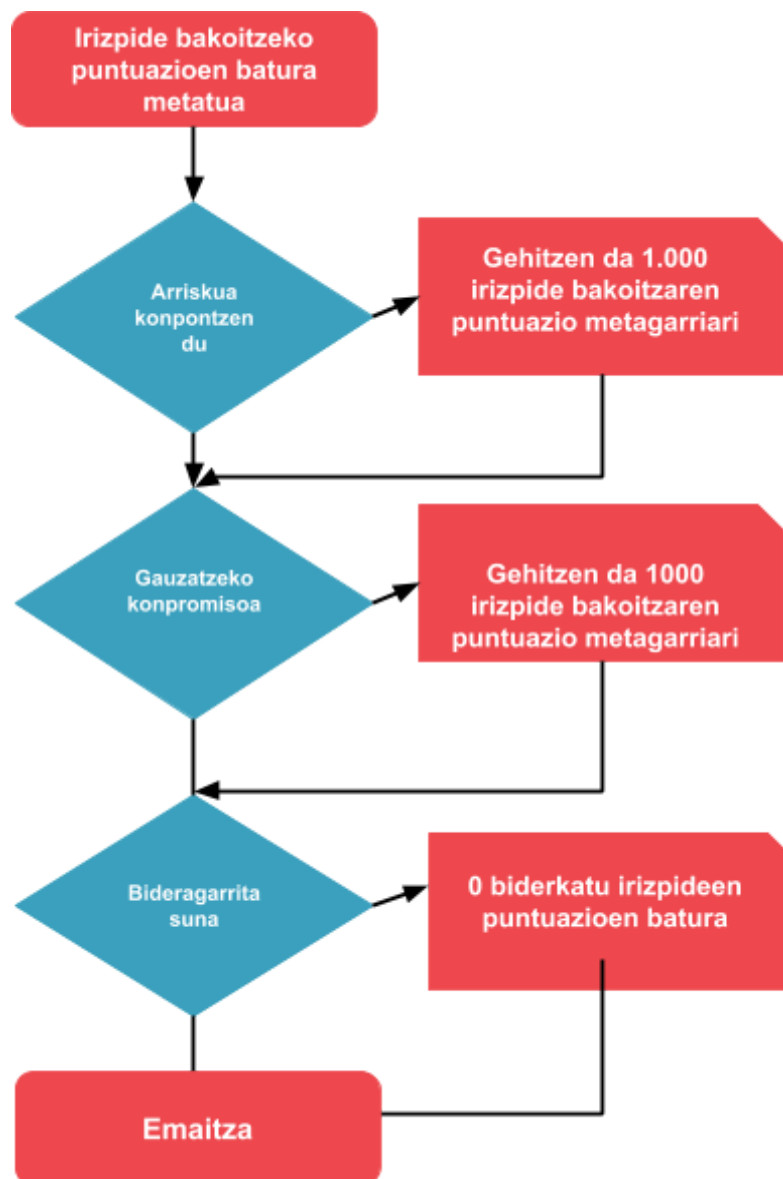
Irizpide bakoitzeko puntuazioen batura metatua

Arriskua konpontzen du

Gehitzen da 1.000 irizpide bakoitzaren puntuazio metagarriari

Gauzatzeko konpromisoa

Gehitzen da 1000 irizpide bakoitzaren puntuazio metagarriari

Bideragarrita suna

0 biderkatu irizpideen puntuazioen batura

Emaitza